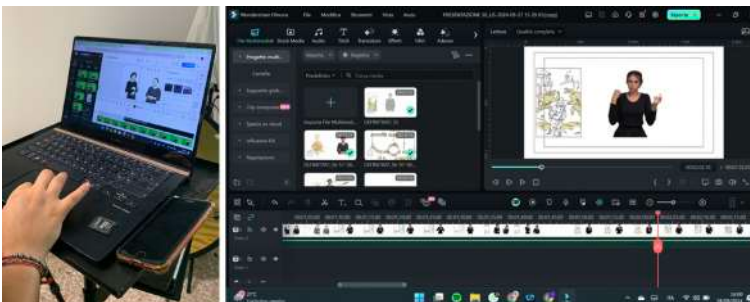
Wondershare Filmora File Modifica Strumenti Vista Aiuto PRESENTAZIONE_30_LIS_2024-05-27 11-28 (Copia) Esporta

File Multimediali Stock Media Audio Titoli Transizioni Effetti Filtri Adesivi

Progetto multi... Cartella Supporto globale Clip composta Spazio sui cloud Influenze Kit Registrazione

Importa Registra Predefinito Trova media

Importa File Multimediali

Lettore Qualità completa